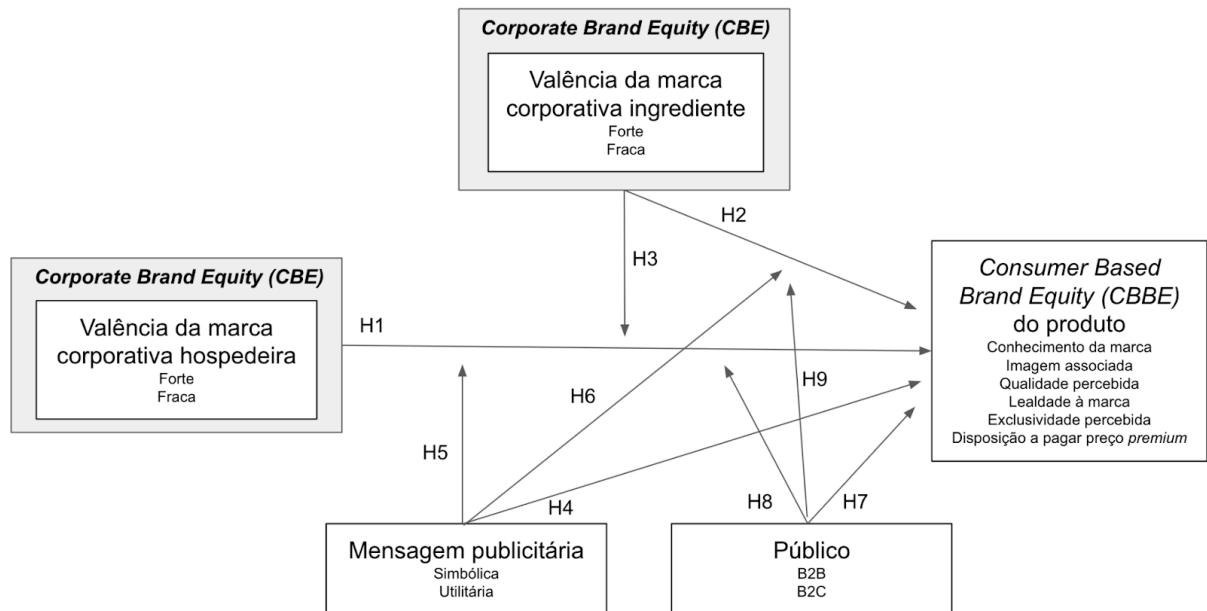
Corporate Brand Equity (CBE)

Valência da marca corporativa ingrediente
Forte
Fraca

H2

H3

Corporate Brand Equity (CBE)

Valência da marca corporativa hospedeira
Forte
Fraca

H1

Consumer Based Brand Equity (CBBE) do produto
Conhecimento da marca
Imagem associada
Qualidade percebida
Lealdade à marca
Exclusividade percebida
Disposição a pagar preço premium

H9

H6

H5

H4

H8

H7

Mensagem publicitária
Simbólica
Utilitária

Público
B2B
B2C